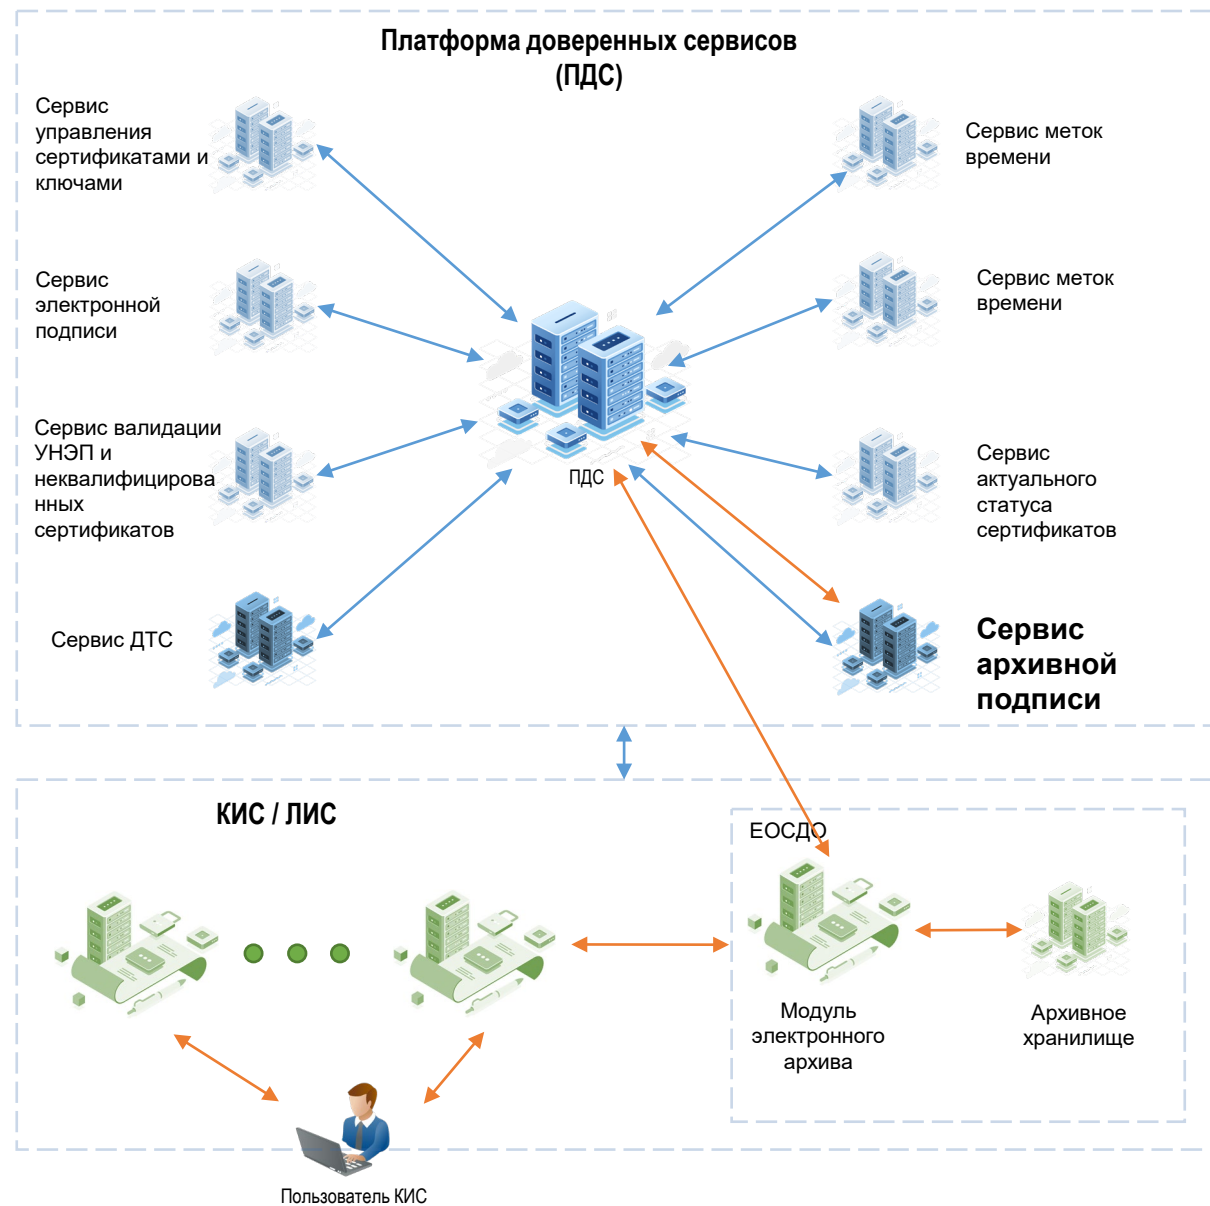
Платформа доверенных сервисов (ПДС)

Сервис управления сертификатами и ключами

Сервис меток времени

Сервис электронной подписи

Сервис меток времени

ПДС

Сервис валидации УНЭП и неквалифицированных сертификатов

Сервис актуального статуса сертификатов

Сервис ДТС

Сервис архивной подписи

КИС / ЛИС

ЕОСДО

Модуль электронного архива

Архивное хранилище

Пользователь КИС